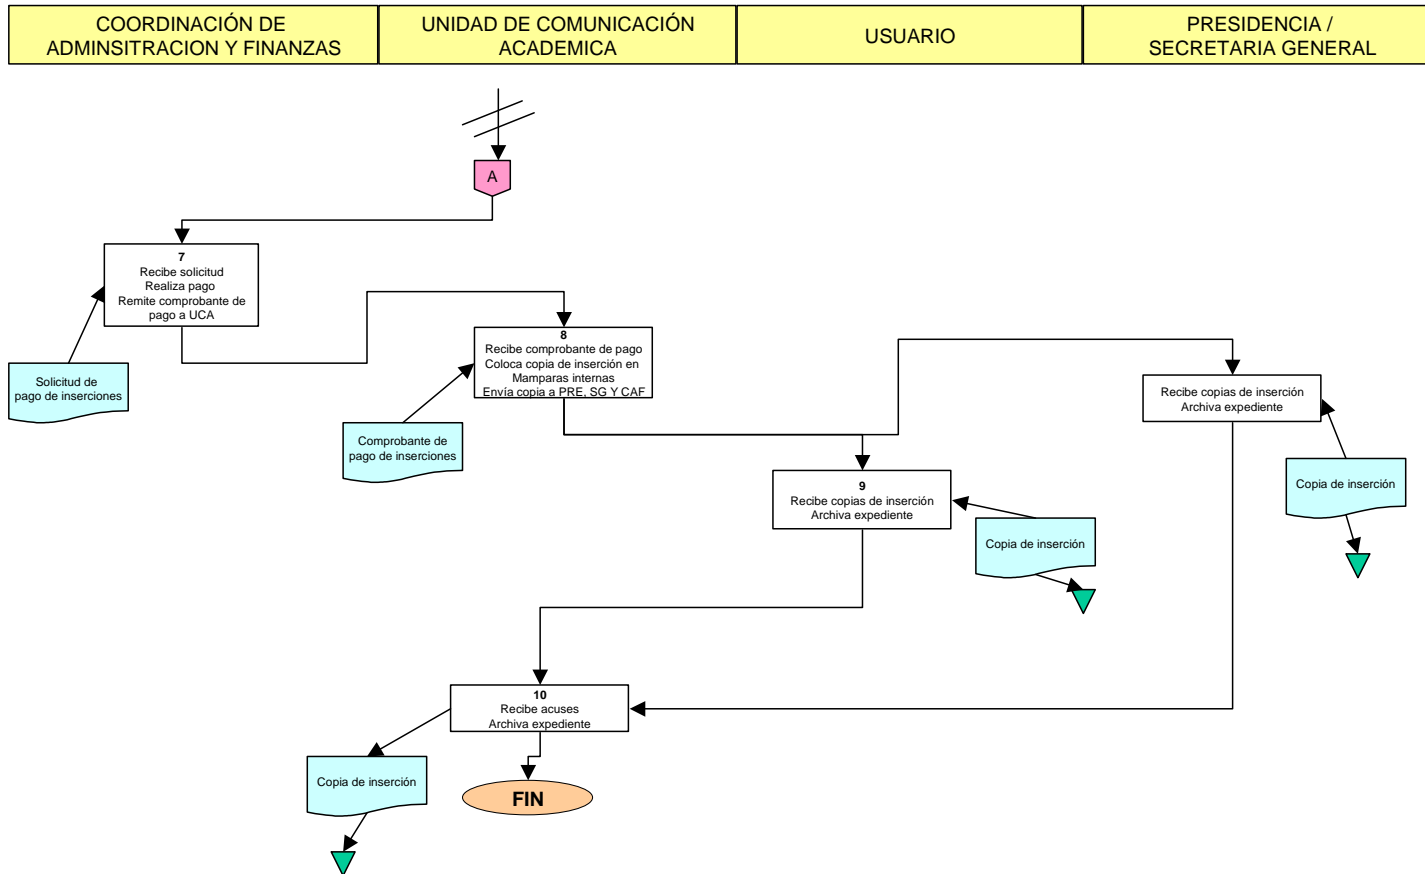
| COORDINACIÓN DE ADMINSITRACION Y FINANZAS | UNIDAD DE COMUNICACIÓN ACADEMICA | USUARIO | PRESIDENCIA / SECRETARIA GENERAL |
|---|---|---|---|

A

7
Recibe solicitud
Realiza pago
Remite comprobante de pago a UCA

Solicitud de pago de inserciones

8
Recibe comprobante de pago
Coloca copia de inserción en Mamparas internas
Envía copia a PRE, SG Y CAF

Comprobante de pago de inserciones

Recibe copias de inserción
Archiva expediente

Copia de inserción

9
Recibe copias de inserción
Archiva expediente

Copia de inserción

10
Recibe acuses
Archiva expediente

Copia de inserción

FIN